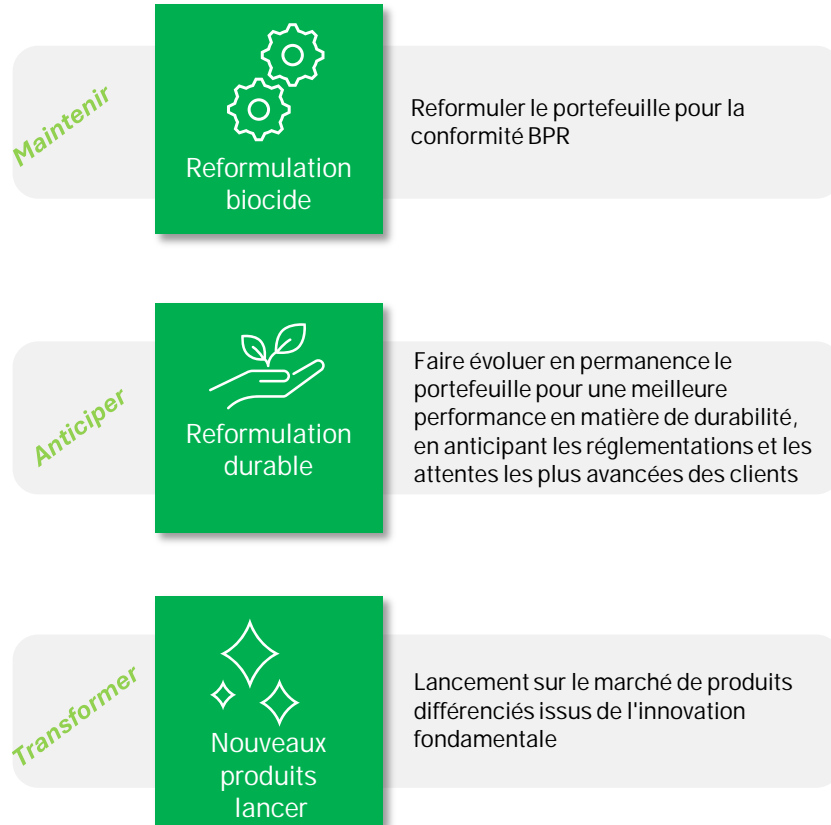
Maintenir

Reformulation biocide

Reformuler le portefeuille pour la conformité BPR

Anticiper

Reformulation durable

Faire évoluer en permanence le portefeuille pour une meilleure performance en matière de durabilité, en anticipant les réglementations et les attentes les plus avancées des clients

Transformer

Nouveaux produits lancer

Lancement sur le marché de produits différenciés issus de l'innovation fondamentale